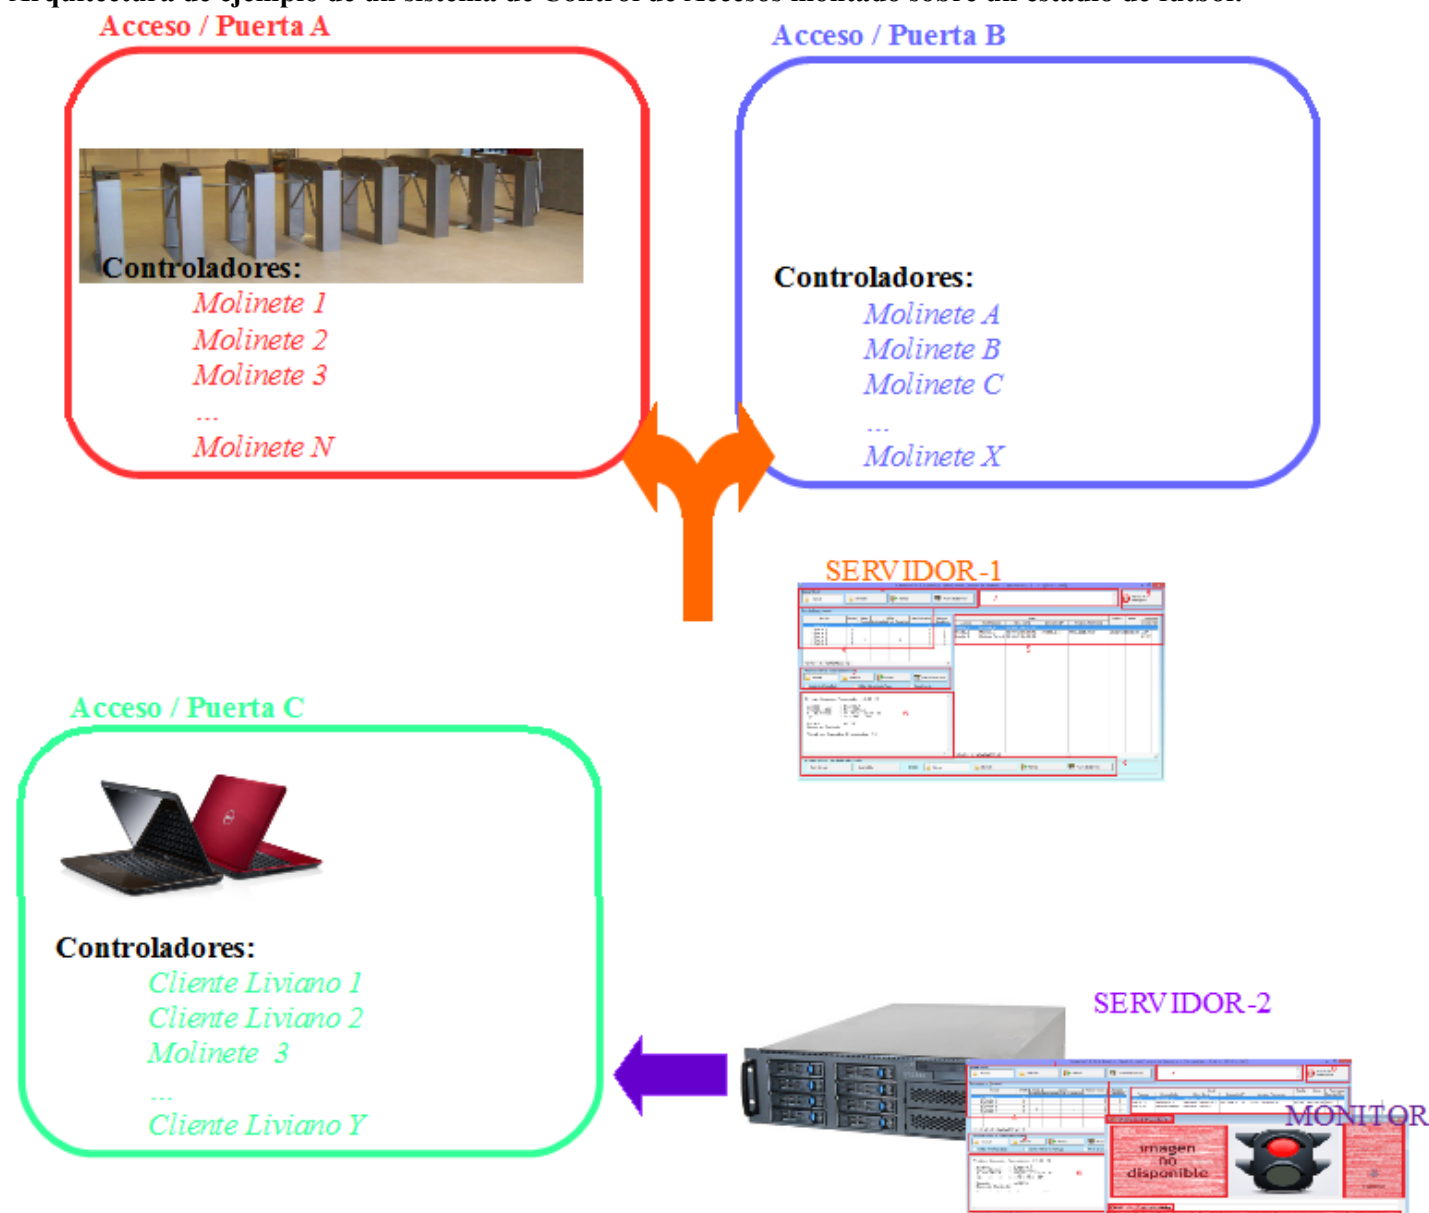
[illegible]

Acceso / Puerta A

Controladores:
Molinete 1
Molinete 2
Molinete 3
...
Molinete N

Acceso / Puerta B

Controladores:
Molinete A
Molinete B
Molinete C
...
Molinete X

SERVIDOR-1

Acceso / Puerta C

Controladores:
Cliente Liviano 1
Cliente Liviano 2
Molinete 3
...
Cliente Liviano Y

SERVIDOR-2

MONITOR

imagen no disponible